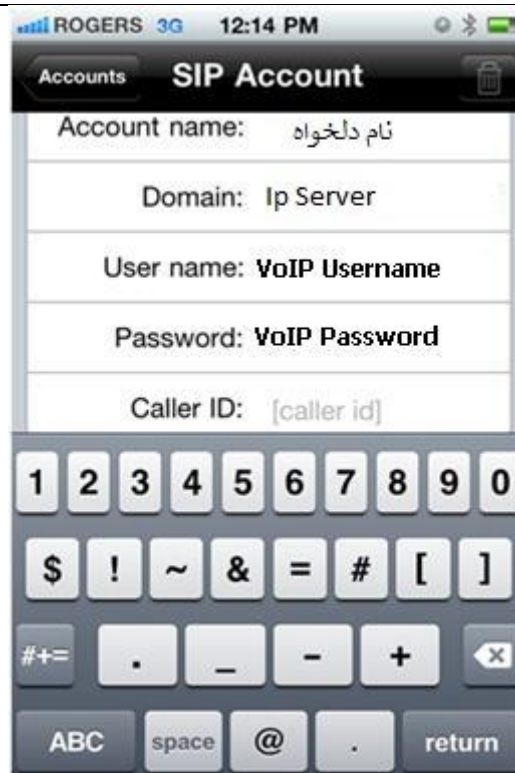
ROGERS 3G 12:14 PM

Accounts SIP Account

Account name: نام دلخواه

Domain: Ip Server

User name: VoIP Username

Password: VoIP Password

Caller ID: [caller id]

1 2 3 4 5 6 7 8 9 0

$ ! ~ & = # [ ]

#+= . _ - +

ABC space @ . return